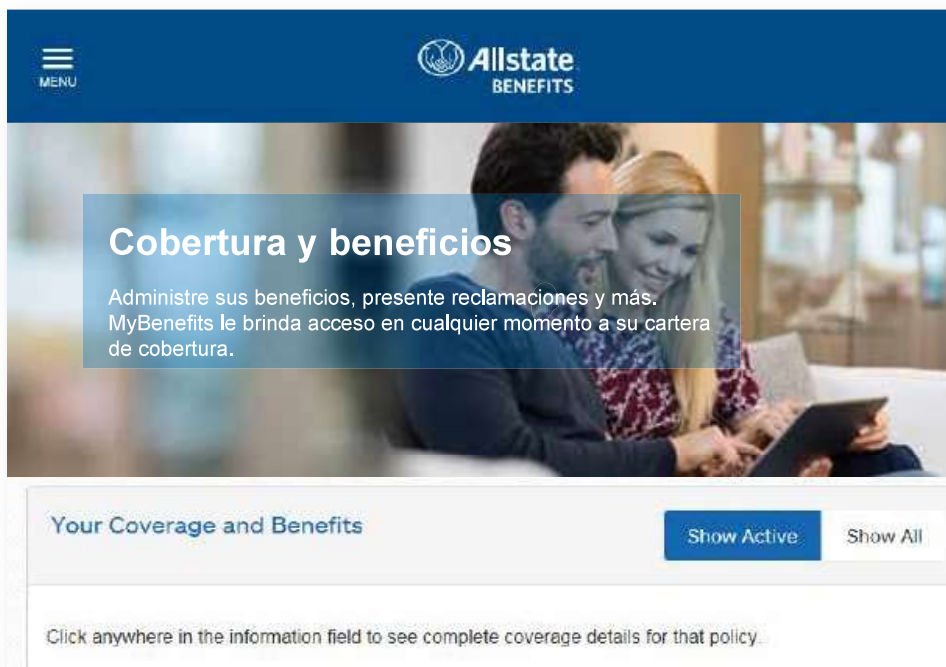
MENU

Allstate
BENEFITS

Cobertura y beneficios

Administre sus beneficios, presente reclamaciones y más. MyBenefits le brinda acceso en cualquier momento a su cartera de cobertura.

Your Coverage and Benefits

Show Active

Show All

Click anywhere in the information field to see complete coverage details for that policy.